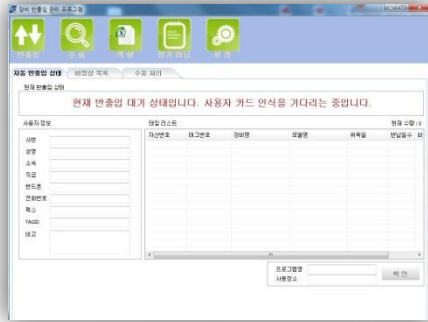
장비 반출입 관리 프로그램

반출입 조회 엑셀 장치 관리 설정

자동 반출입 상태 비정상 목록 수동 처리

현재 반출입 상태

현재 반출입 대기 상태입니다. 사용자 카드 인식을 기다리는 중입니다.

사용자 정보

사번
성명
소속
직급
핸드폰
전화번호
팩스
TAGID
비고

태깅 리스트

현재 수량 : 0

| 자산번호 | 태그번호 | 장비명 | 모델명 | 위치명 | 반납일수 |
|---|---|---|---|---|---|

프로그램명
사용장소

확 인